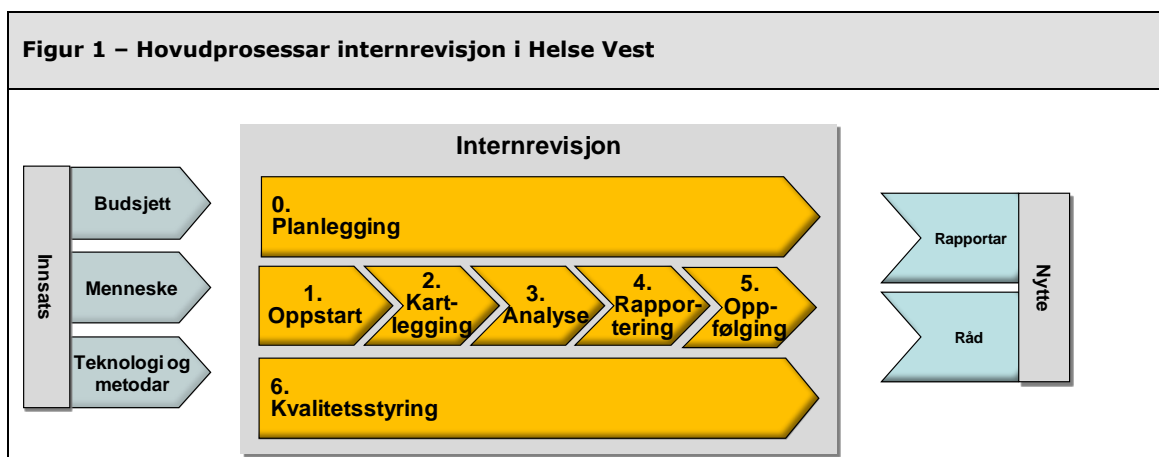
Figur 1 – Hovudprosessar internrevisjon i Helse Vest

Innsats

Budsjett

Menneske

Teknologi og metodar

Internrevisjon

0. Planlegging

1. Oppstart

2. Kartlegging

3. Analyse

4. Rapportering

5. Oppfølging

6. Kvalitetsstyring

Rapportar

Råd

Nytte